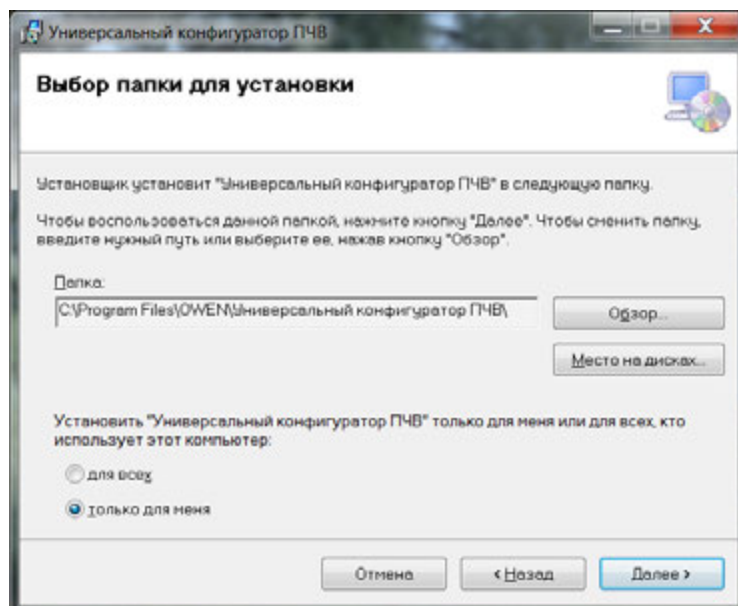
Универсальный конфигуратор ПЧВ

Выбор папки для установки

Установщик установит "Универсальный конфигуратор ПЧВ" в следующую папку.

Чтобы воспользоваться данной папкой, нажмите кнопку "Далее". Чтобы сменить папку, введите нужный путь или выберите ее, нажав кнопку "Обзор".

Папка:

C:\Program Files\OWEN\Универсальный конфигуратор ПЧВ\

Обзор...

Место на дисках...

Установить "Универсальный конфигуратор ПЧВ" только для меня или для всех, кто использует этот компьютер:

для всех

только для меня

Отмена

< Назад

Далее >